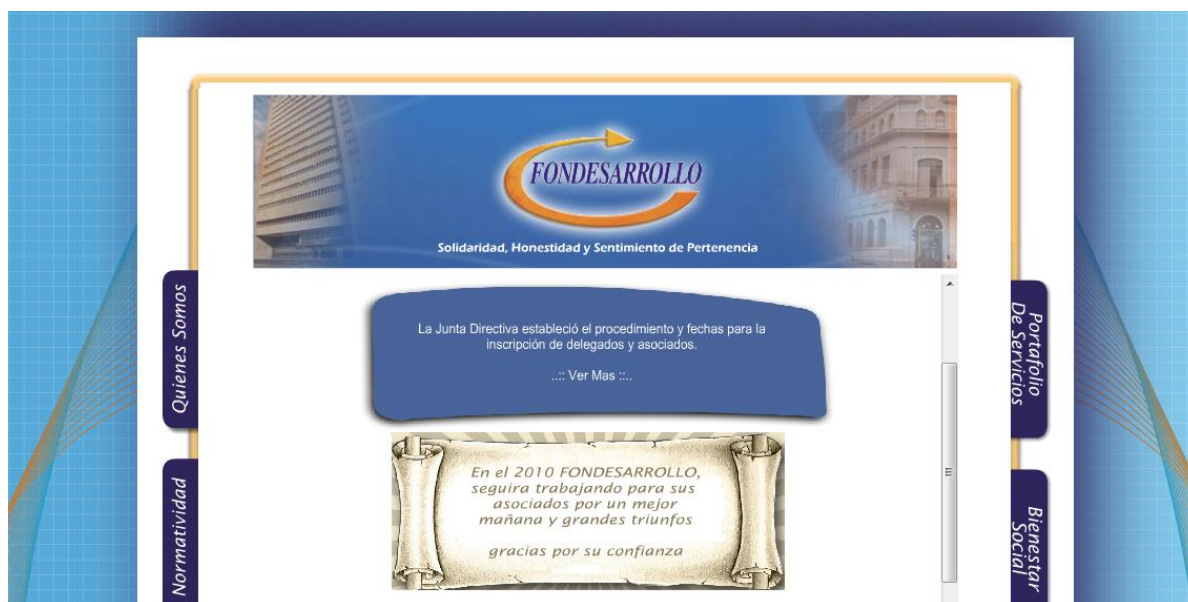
FONDESARROLLO

Solidaridad, Honestidad y Sentimiento de Pertenencia

Quienes Somos

Normatividad

Portafolio De Servicios

Bienestar Social

La Junta Directiva estableció el procedimiento y fechas para la inscripción de delegados y asociados.

..:: Ver Mas ::..

En el 2010 FONDESARROLLO, seguira trabajando para sus asociados por un mejor mañana y grandes triunfos

gracias por su confianza